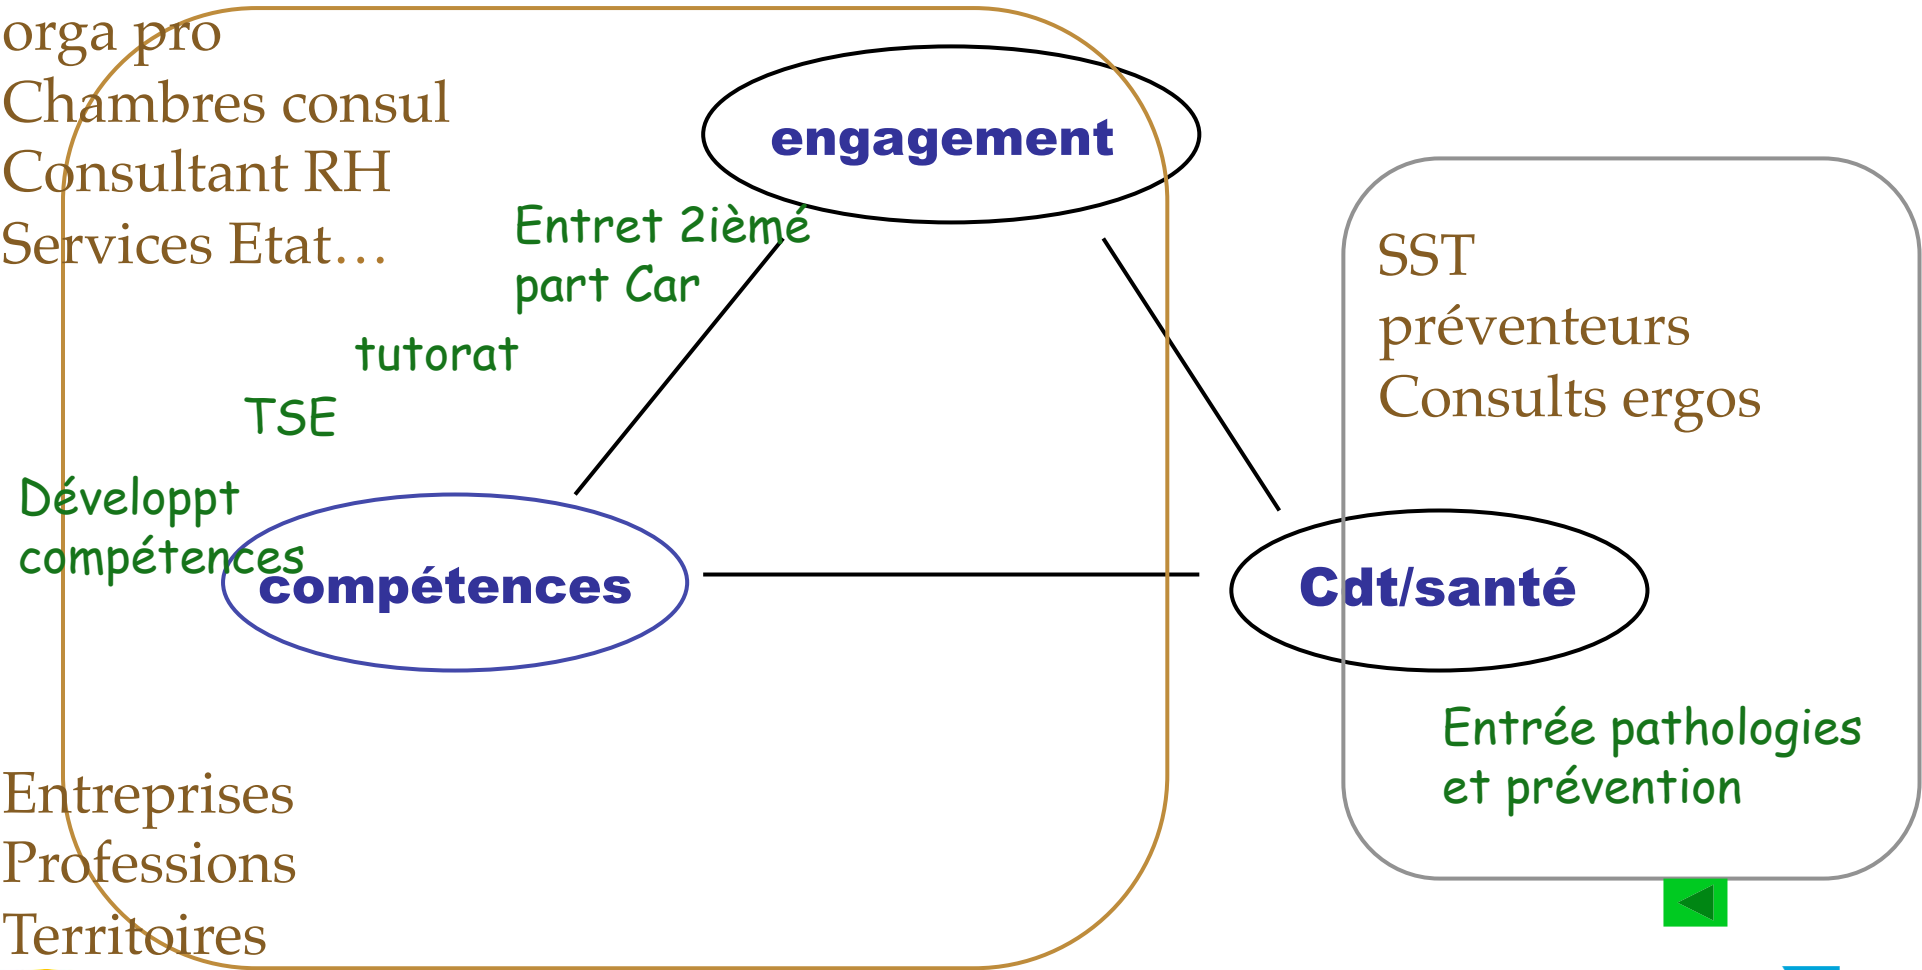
orga pro
Chambres consul
Consultant RH
Services Etat…

engagement

Entret 2ième part Car

tutorat

TSE

Développt compétences

compétences

Cdt/santé

SST
préventeurs
Consults ergos

Entrée pathologies et prévention

Entreprises
Professions
Territoires